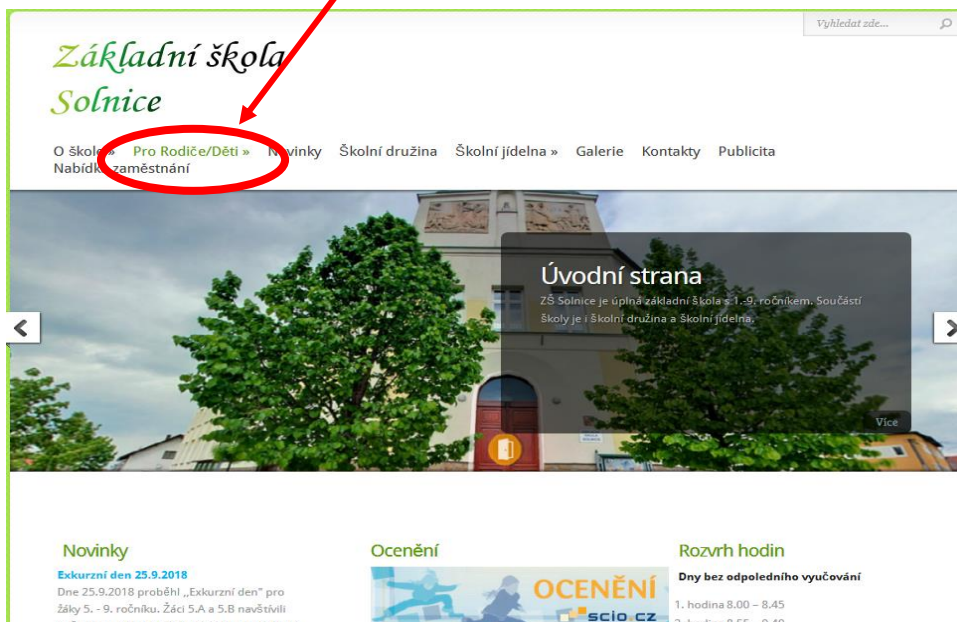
Vyhledat zde...

Základní škola Solnice

O škole » Pro Rodiče/Děti » Novinky Školní družina Školní jídelna » Galerie Kontakty Publicita Nabídka zaměstnání

Úvodní strana

ZŠ Solnice je úplná základní škola s 1.-9. ročníkem. Součástí školy je i školní družina a školní jídelna.

Více

Novinky

Exkurzní den 25.9.2018

Dne 25.9.2018 proběhl „Exkurzní den" pro žáky 5. - 9. ročníku. Žáci 5.A a 5.B navštívili

Ocenění

OCENĚNÍ

scio.cz

Rozvrh hodin

Dny bez odpoledního vyučování

1. hodina 8.00 – 8.45

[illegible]